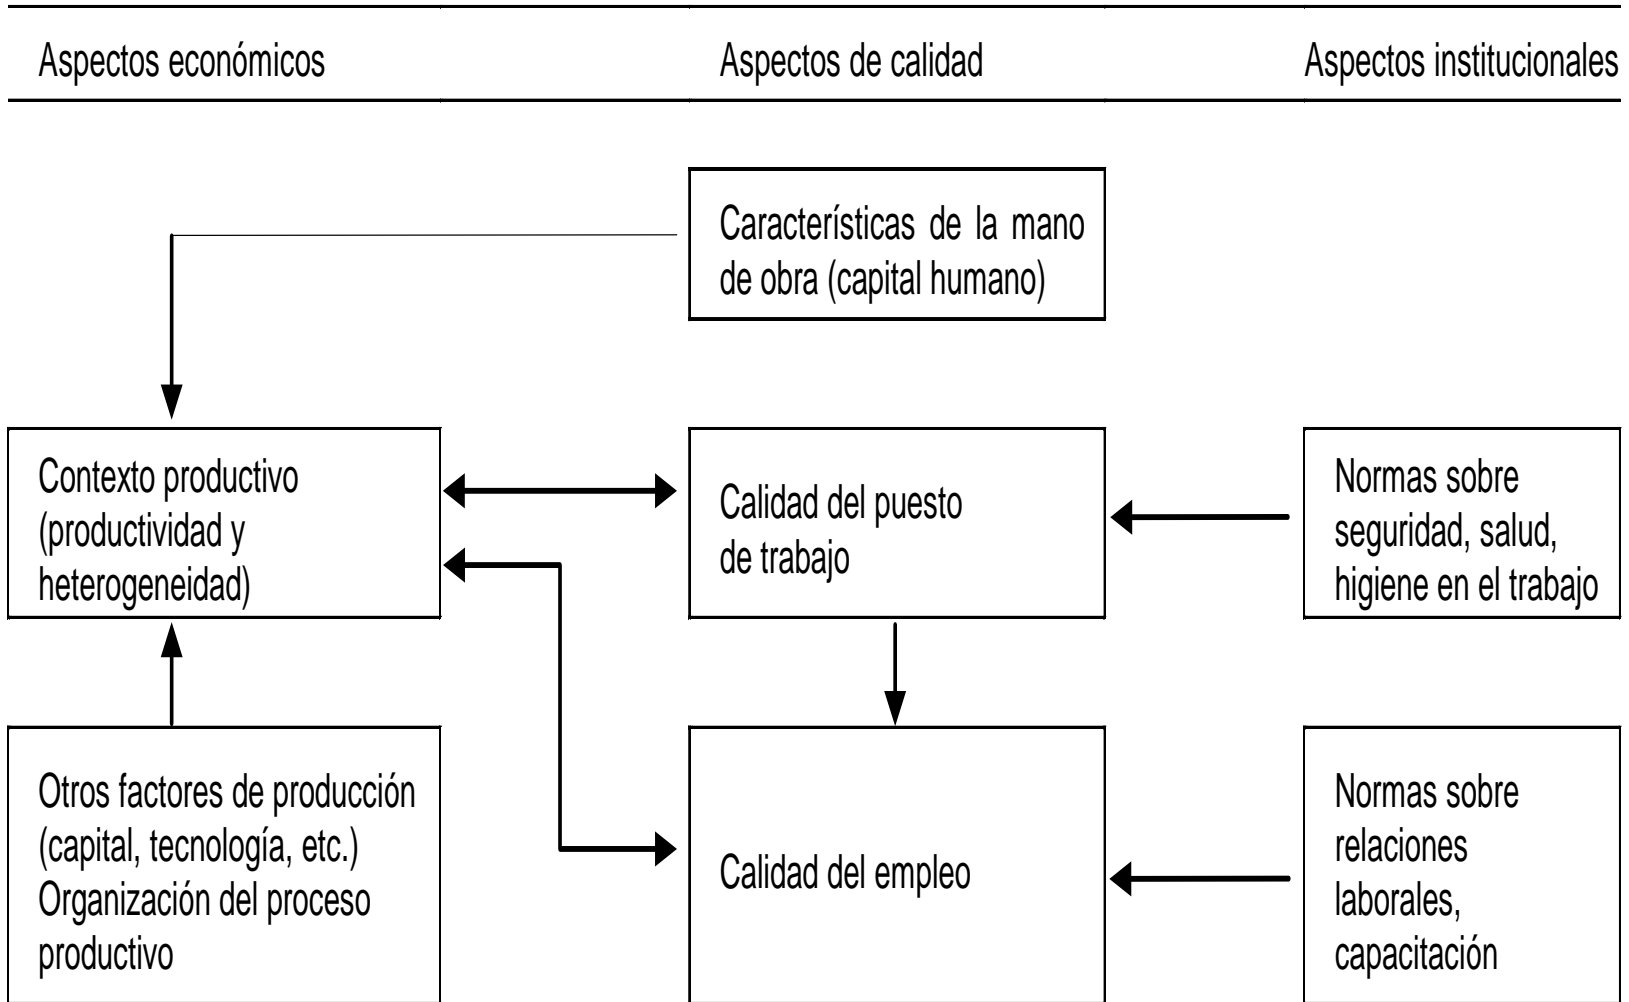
Aspectos económicos

Aspectos de calidad

Aspectos institucionales

Características de la mano de obra (capital humano)

Contexto productivo (productividad y heterogeneidad)

Calidad del puesto de trabajo

Normas sobre seguridad, salud, higiene en el trabajo

Otros factores de producción (capital, tecnología, etc.) Organización del proceso productivo

Calidad del empleo

Normas sobre relaciones laborales, capacitación